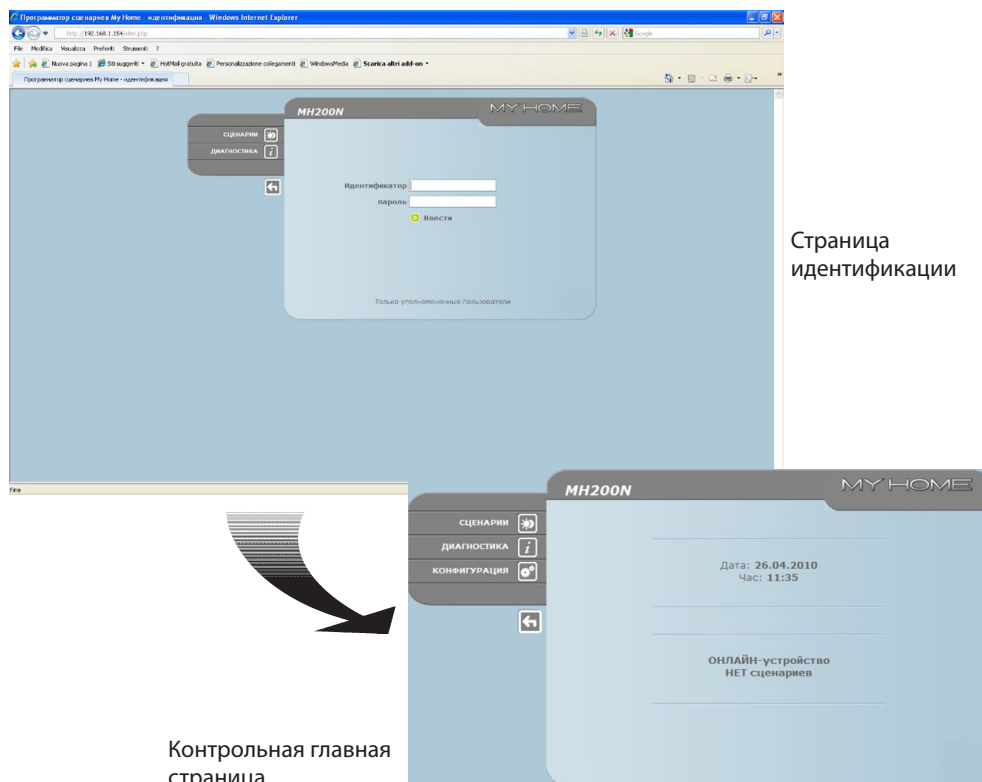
Программатор сценариев My Home - идентификация - Windows Internet Explorer

http://192.168.1.154/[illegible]

File Modifica Visualizza Preferiti Strumenti ?

Nuova pagina 1 Siti suggeriti HotMail gratuita Personalizzazione collegamenti WindowsMedia Scarica altri add-on

Программатор сценариев My Home - идентификация

MH200N

MY HOME

СЦЕНАРИИ

ДИАГНОСТИКА

Идентификатор

пароль

Ввести

Только уполномоченные пользователи

Fine

Страница идентификации

MH200N

MY HOME

СЦЕНАРИИ

ДИАГНОСТИКА

КОНФИГУРАЦИЯ

Дата: 26.04.2010
Час: 11:35

ОНЛАЙН-устройство
НЕТ сценариев

Контрольная главная страница